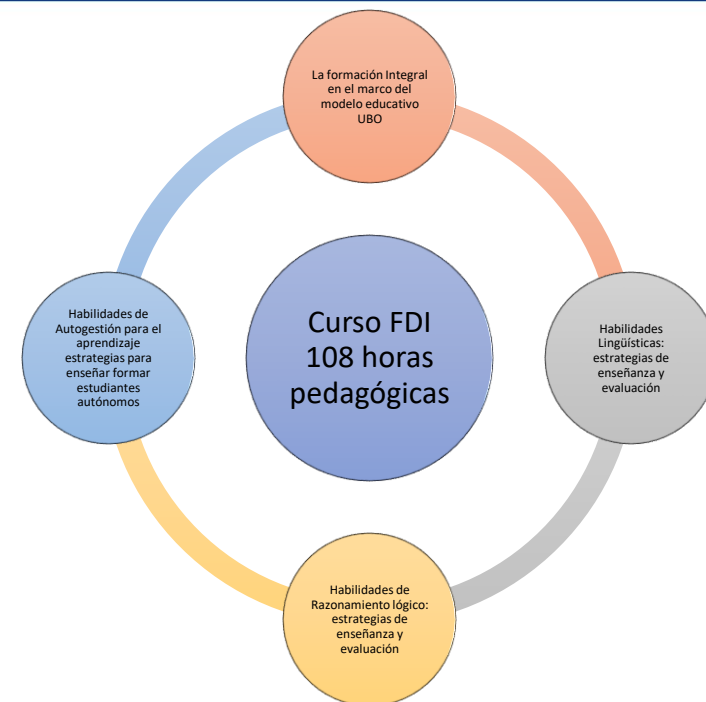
La formación Integral en el marco del modelo educativo UBO

Habilidades de Autogestión para el aprendizaje estrategias para enseñar formar estudiantes autónomos

Curso FDI
108 horas pedagógicas

Habilidades Lingüísticas: estrategias de enseñanza y evaluación

Habilidades de Razonamiento lógico: estrategias de enseñanza y evaluación